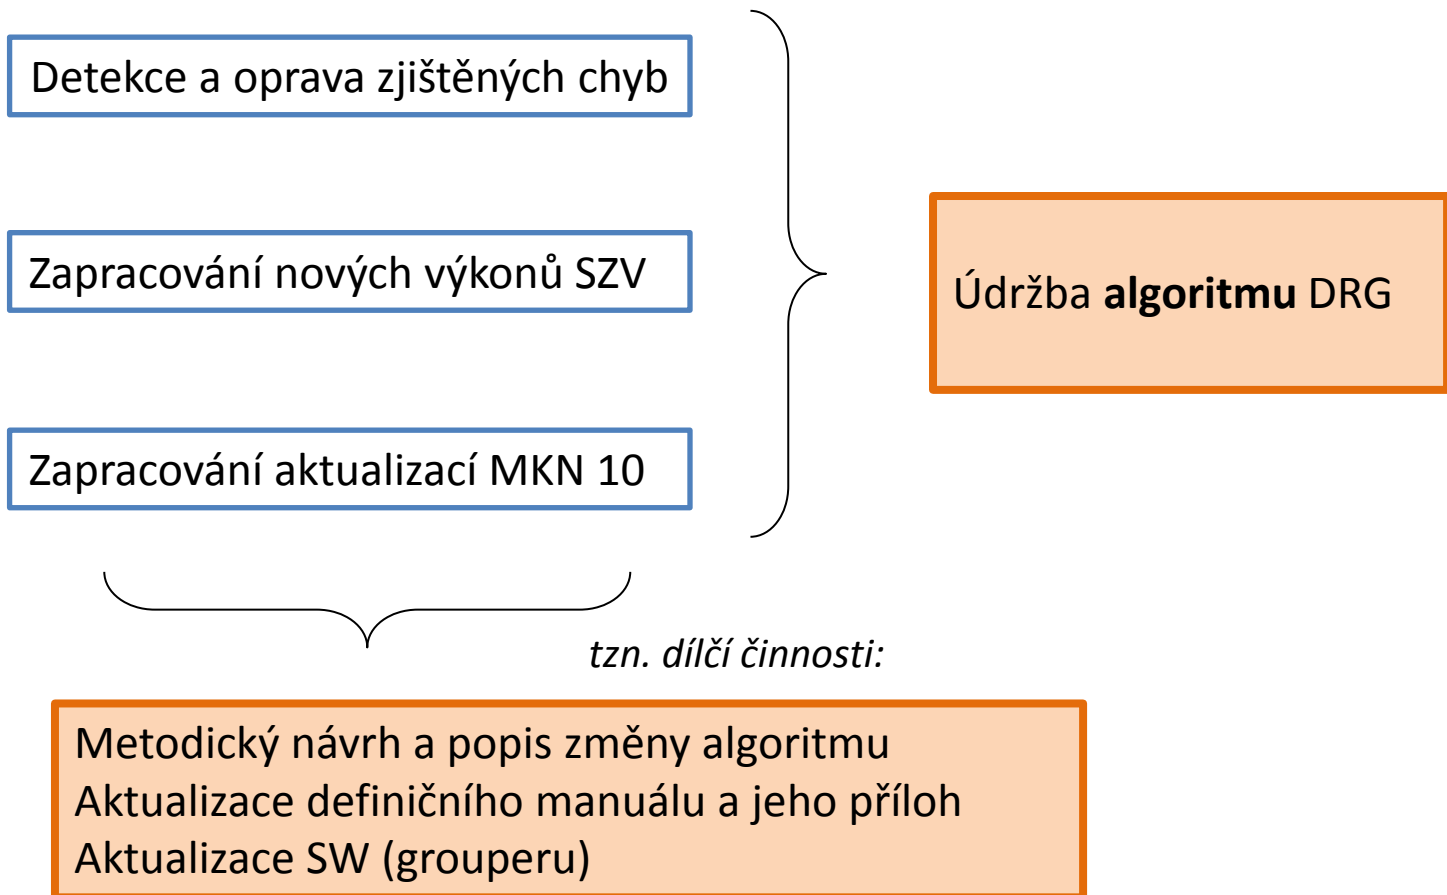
Detekce a oprava zjištěných chyb

Zapracování nových výkonů SZV

Zapracování aktualizací MKN 10

Údržba **algoritmu** DRG

*tzn. dílčí činnosti:*

Metodický návrh a popis změny algoritmu
Aktualizace definičního manuálu a jeho příloh
Aktualizace SW (grouperu)